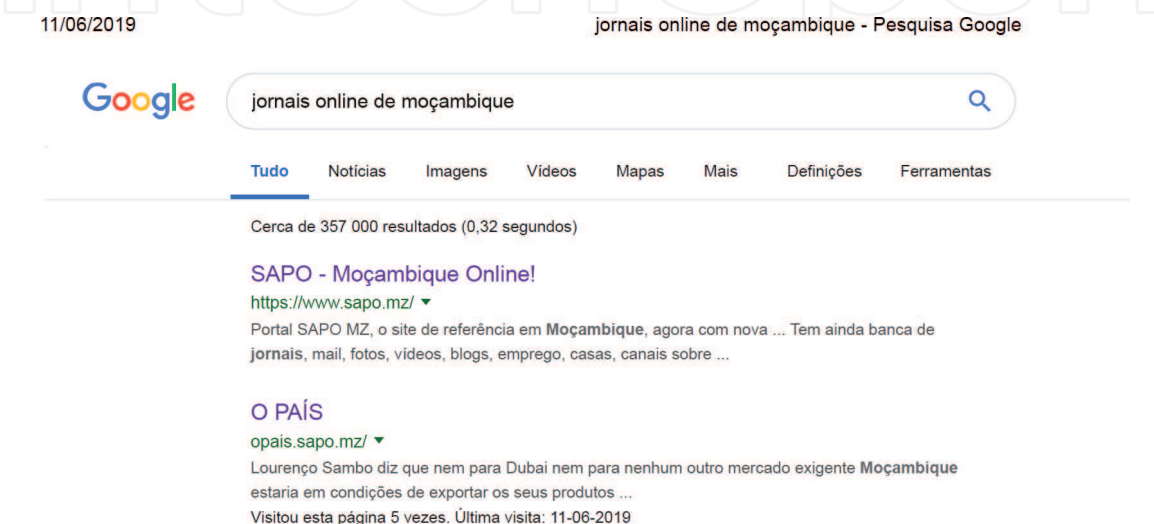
11/06/2019

jornais online de moçambique - Pesquisa Google

Google

jornais online de moçambique

Tudo Notícias Imagens Vídeos Mapas Mais Definições Ferramentas

Cerca de 357 000 resultados (0,32 segundos)

SAPO - Moçambique Online!
https://www.sapo.mz/
Portal SAPO MZ, o site de referência em Moçambique, agora com nova ... Tem ainda banca de jornais, mail, fotos, vídeos, blogs, emprego, casas, canais sobre ...

O PAÍS
opais.sapo.mz/
Lourenço Sambo diz que nem para Dubai nem para nenhum outro mercado exigente Moçambique estaria em condições de exportar os seus produtos ...
Visitou esta página 5 vezes. Última visita: 11-06-2019